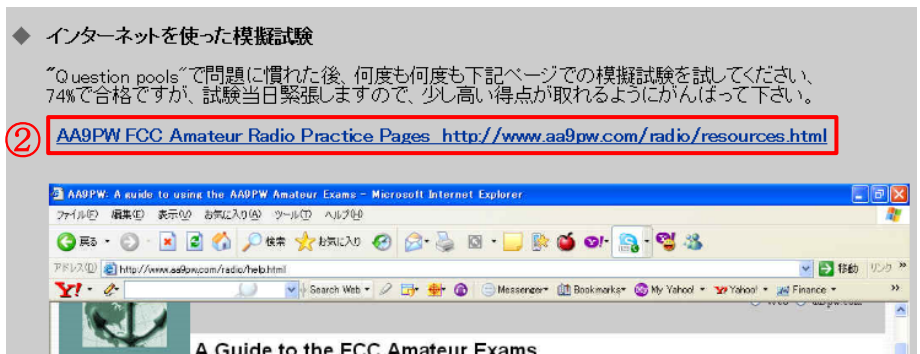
◆ インターネットを使った模擬試験

〝Question pools〞で問題に慣れた後、何度も何度も下記ページでの模擬試験を試してください、74%で合格ですが、試験当日緊張しますので、少し高い得点が取れるようにがんばって下さい。

② AA9PW FCC Amateur Radio Practice Pages http://www.aa9pw.com/radio/resources.html

AA9PW: A guide to using the AA9PW Amateur Exams - Microsoft Internet Explorer

ファイル(F) 編集(E) 表示(V) お気に入り(A) ツール(T) ヘルプ(H)

戻る 検索 お気に入り

アドレス(D) http://www.aa9pw.com/radio/help.html 移動 リンク »

Y! Search Web Messenger Bookmarks My Yahoo! Yahoo! Finance »

A Guide to the FCC Amateur Exams